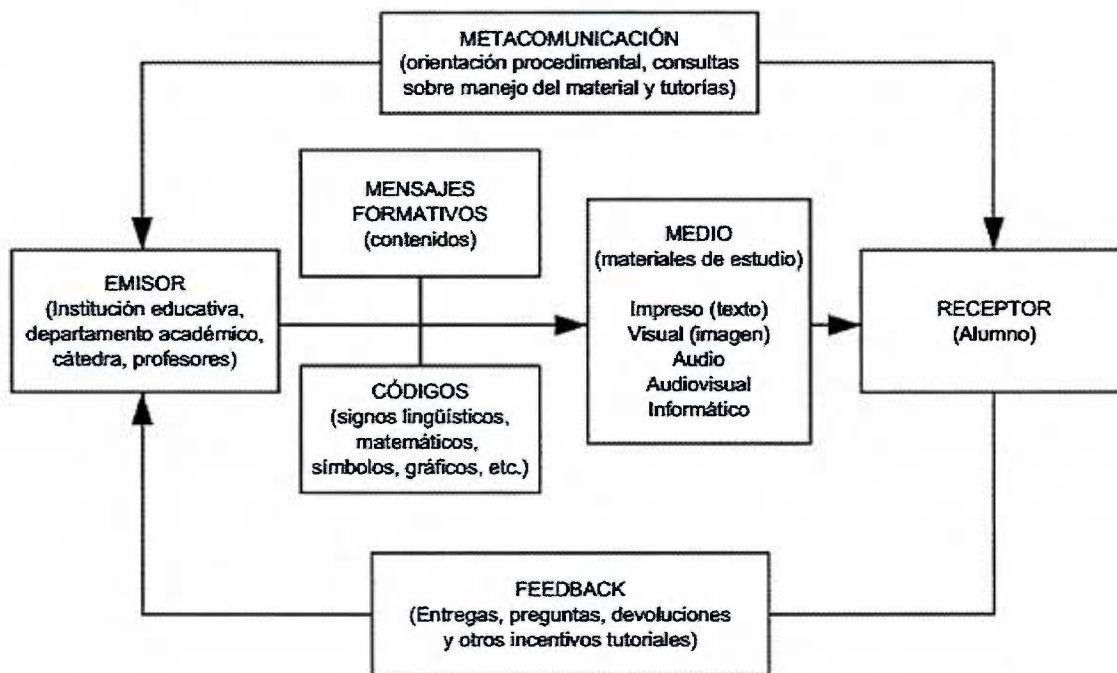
METACOMUNICACIÓN
(orientación procedimental, consultas sobre manejo del material y tutorías)

MENSAJES FORMATIVOS
(contenidos)

EMISOR
(Institución educativa, departamento académico, cátedra, profesores)

CÓDIGOS
(signos lingüísticos, matemáticos, símbolos, gráficos, etc.)

MEDIO
(materiales de estudio)

Impreso (texto)
Visual (imagen)
Audio
Audiovisual
Informático

RECEPTOR
(Alumno)

FEEDBACK
(Entregas, preguntas, devoluciones y otros incentivos tutoriales)